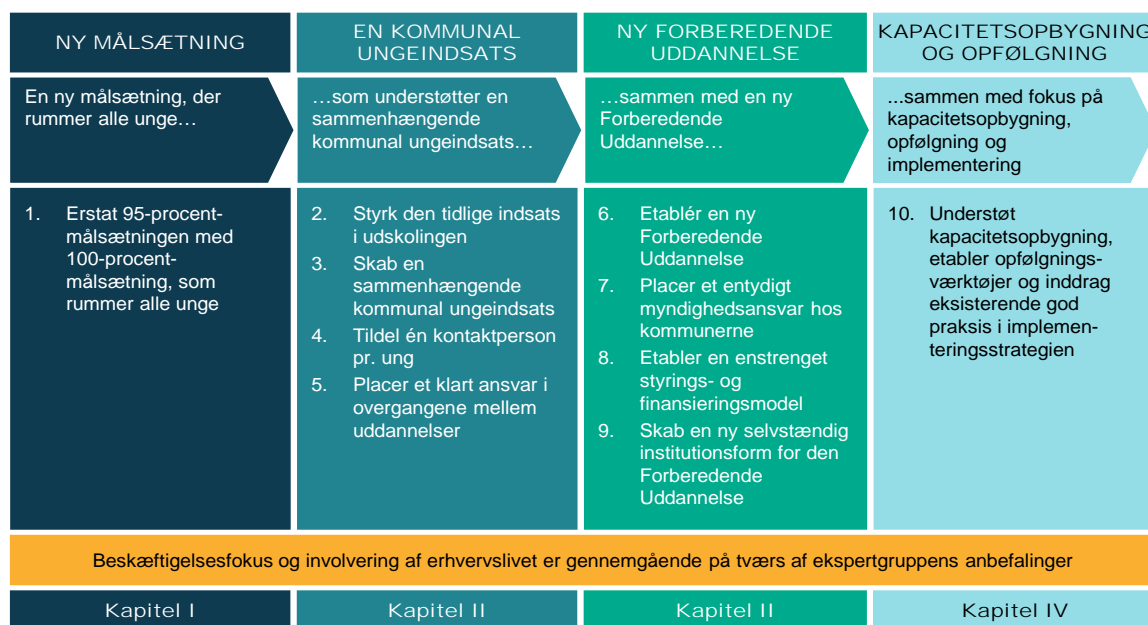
NY MÅLSÆTNING

En ny målsætning, der rummer alle unge…

1. Erstat 95-procent-målsætningen med 100-procent-målsætning, som rummer alle unge

EN KOMMUNAL UNGEINDSATS

…som understøtter en sammenhængende kommunal ungeindsats…

2. Styrk den tidlige indsats i udskolingen

3. Skab en sammenhængende kommunal ungeindsats

4. Tildel én kontaktperson pr. ung

5. Placer et klart ansvar i overgangene mellem uddannelser

NY FORBEREDENDE UDDANNELSE

…sammen med en ny Forberedende Uddannelse…

6. Etablér en ny Forberedende Uddannelse

7. Placer et entydigt myndighedsansvar hos kommunerne

8. Etabler en enstrenget styrings- og finansieringsmodel

9. Skab en ny selvstændig institutionsform for den Forberedende Uddannelse

KAPACITETSOPBYGNING OG OPFØLGNING

...sammen med fokus på kapacitetsopbygning, opfølgning og implementering

10. Understøt kapacitetsopbygning, etabler opfølgningsværktøjer og inddrag eksisterende god praksis i implementeringsstrategien

Beskæftigelsesfokus og involvering af erhvervslivet er gennemgående på tværs af ekspertgruppens anbefalinger

Kapitel I

Kapitel II

Kapitel II

Kapitel IV